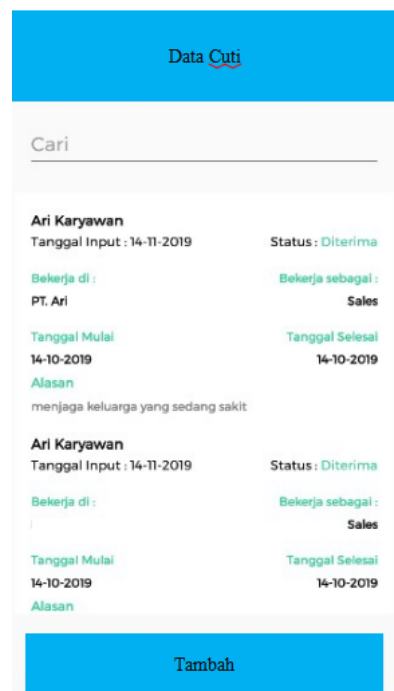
Data Cuti

Cari

Ari Karyawan
Tanggal Input : 14-11-2019
Status : Diterima

Bekerja di :
PT. Ari
Bekerja sebagai :
Sales

Tanggal Mulai
14-10-2019
Tanggal Selesai
14-10-2019

Alasan
menjaga keluarga yang sedang sakit

Ari Karyawan
Tanggal Input : 14-11-2019
Status : Diterima

Bekerja di :
Bekerja sebagai :
Sales

Tanggal Mulai
14-10-2019
Tanggal Selesai
14-10-2019

Alasan

Tambah